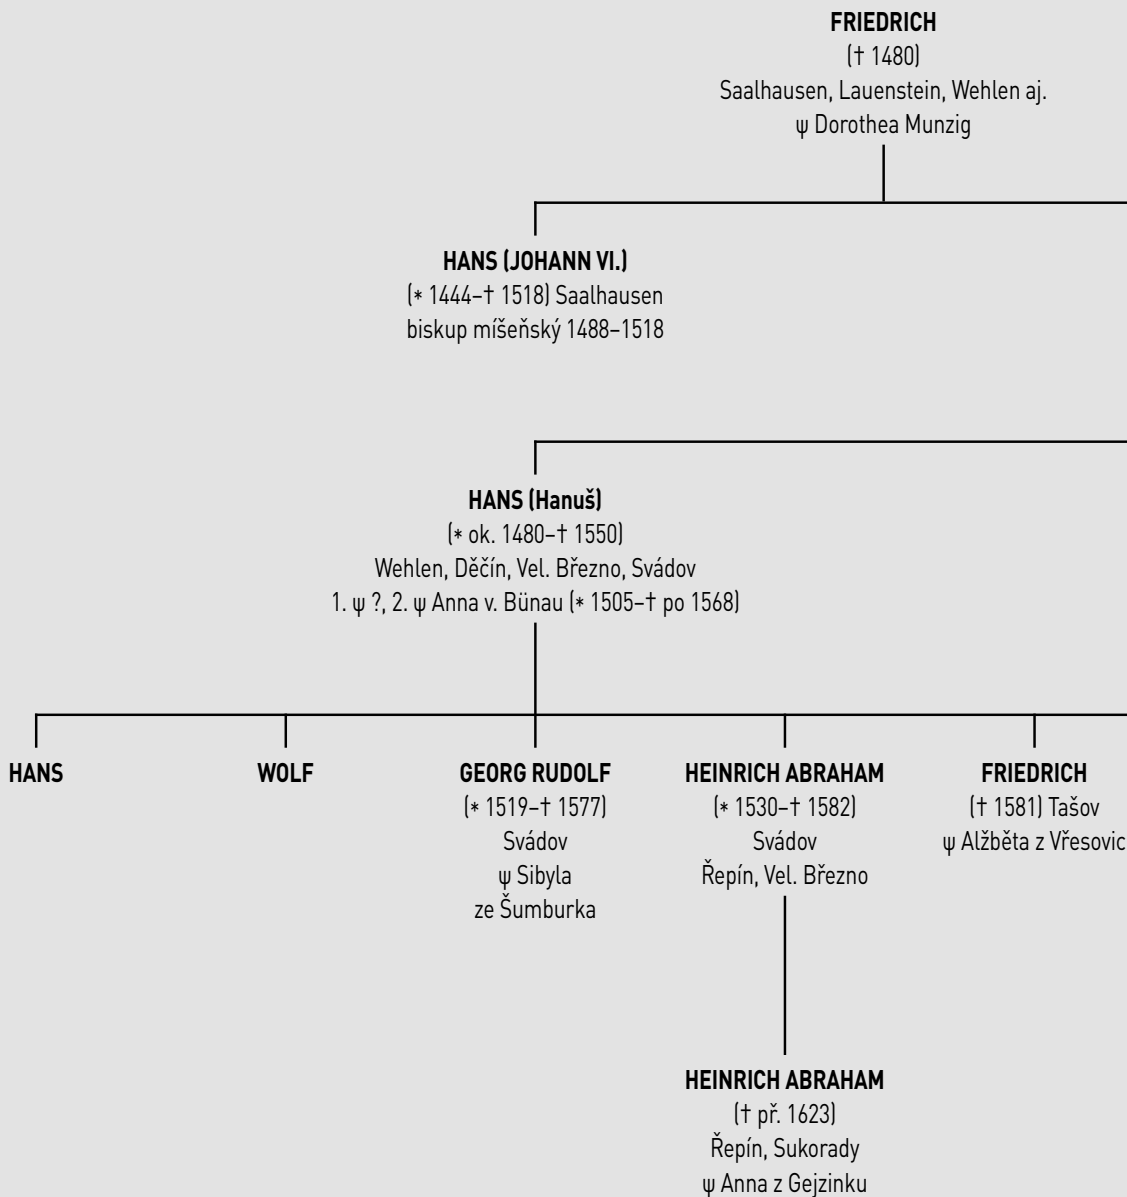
**FRIEDRICH**
(† 1480)
Saalhausen, Lauenstein, Wehlen aj.
ψ Dorothea Munzig

**HANS (JOHANN VI.)**
(* 1444–† 1518) Saalhausen
biskup míšeňský 1488–1518

**HANS (Hanuš)**
(* ok. 1480–† 1550)
Wehlen, Děčín, Vel. Březno, Svádov
1. ψ ?, 2. ψ Anna v. Bünau (* 1505–† po 1568)

**HANS**

**WOLF**

**GEORG RUDOLF**
(* 1519–† 1577)
Svádov
ψ Sibyla
ze Šumburka

**HEINRICH ABRAHAM**
(* 1530–† 1582)
Svádov
Řepín, Vel. Březno

**FRIEDRICH**
(† 1581) Tašov
ψ Alžběta z Vřesovic

**HEINRICH ABRAHAM**
(† př. 1623)
Řepín, Sukorady
ψ Anna z Gejzinku